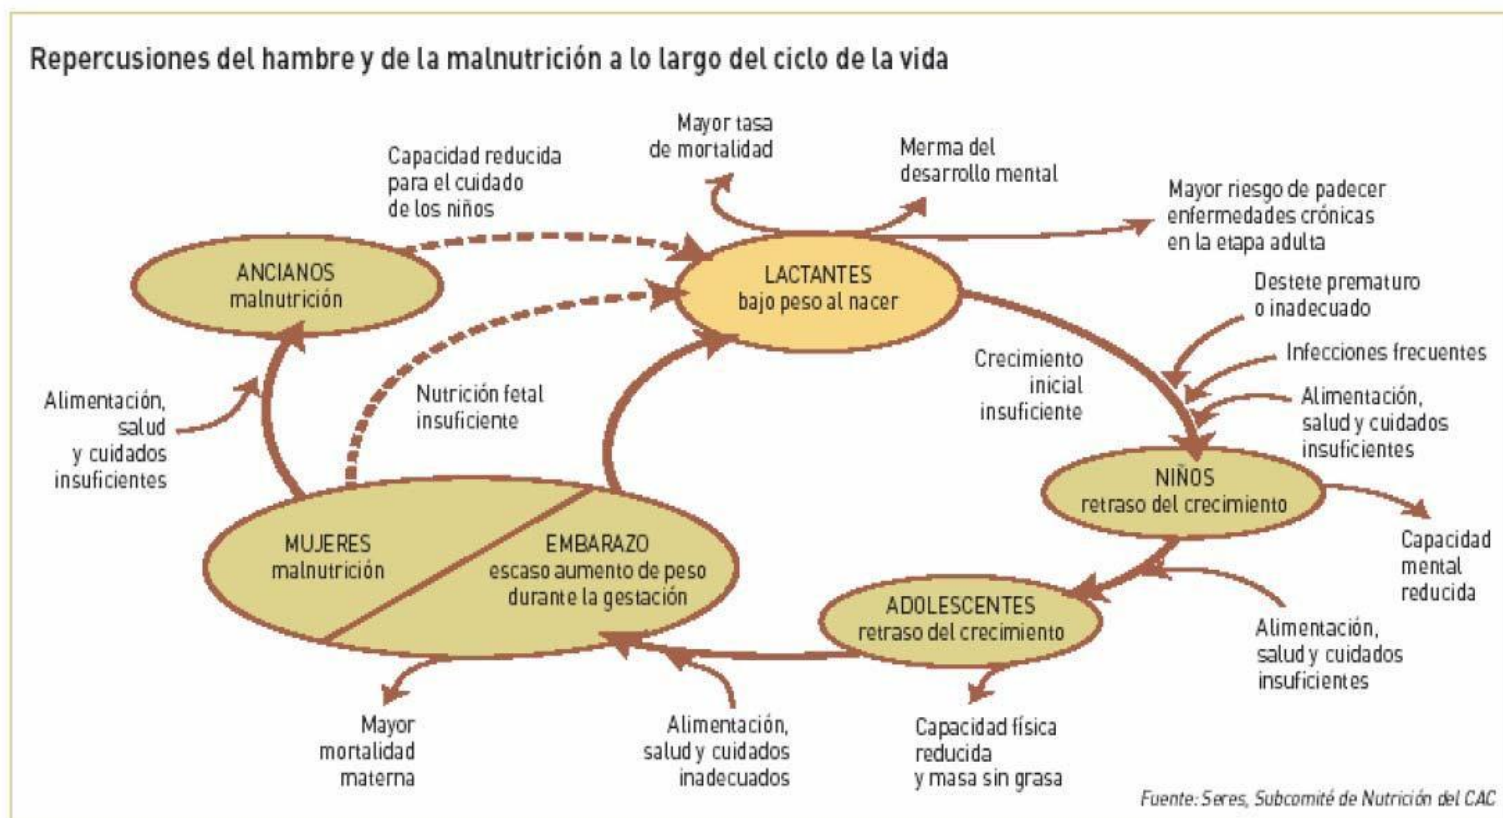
Repercusiones del hambre y de la malnutrición a lo largo del ciclo de la vida

Capacidad reducida para el cuidado de los niños

Mayor tasa de mortalidad

Merma del desarrollo mental

Mayor riesgo de padecer enfermedades crónicas en la etapa adulta

ANCIANOS malnutrición

LACTANTES bajo peso al nacer

Destete prematuro o inadecuado

Infecciones frecuentes

Crecimiento inicial insuficiente

Alimentación, salud y cuidados insuficientes

Nutrición fetal insuficiente

Alimentación, salud y cuidados insuficientes

NIÑOS retraso del crecimiento

Capacidad mental reducida

MUJERES malnutrición

EMBARAZO escaso aumento de peso durante la gestación

ADOLESCENTES retraso del crecimiento

Alimentación, salud y cuidados insuficientes

Mayor mortalidad materna

Alimentación, salud y cuidados inadecuados

Capacidad física reducida y masa sin grasa

Fuente: Seres, Subcomité de Nutrición del CAC